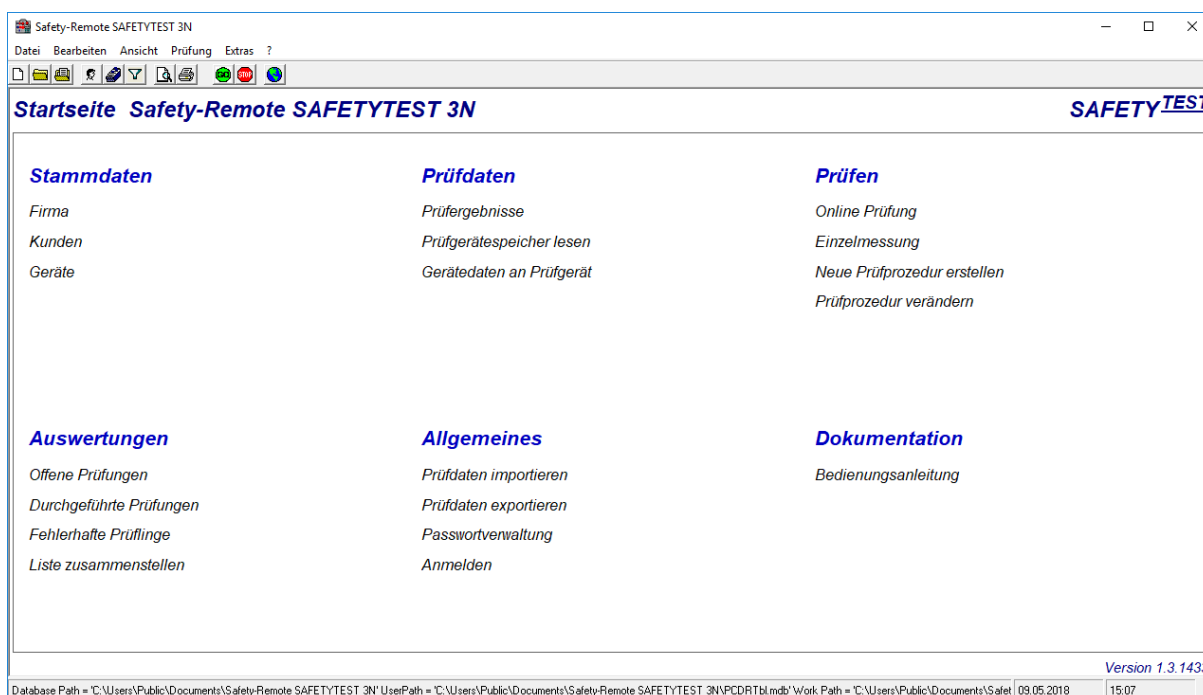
Safety-Remote SAFETYTEST 3N

Datei Bearbeiten Ansicht Prüfung Extras ?

Startseite Safety-Remote SAFETYTEST 3N

SAFETY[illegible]

Stammdaten
Firma
Kunden
Geräte

Prüfdaten
Prüfergebnisse
Prüfgerätespeicher lesen
Gerätedaten an Prüfgerät

Prüfen
Online Prüfung
Einzelmessung
Neue Prüfprozedur erstellen
Prüfprozedur verändern

Auswertungen
Offene Prüfungen
Durchgeführte Prüfungen
Fehlerhafte Prüflinge
Liste zusammenstellen

Allgemeines
Prüfdaten importieren
Prüfdaten exportieren
Passwortverwaltung
Anmelden

Dokumentation
Bedienungsanleitung

Version 1.3.143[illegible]

Database Path = 'C:\Users\Public\Documents\Safety-Remote SAFETYTEST 3N' UserPath = 'C:\Users\Public\Documents\Safety-Remote SAFETYTEST 3N\PCDRTbl.mdb' Work Path = 'C:\Users\Public\Documents\Safet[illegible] 09.05.2018 15:07